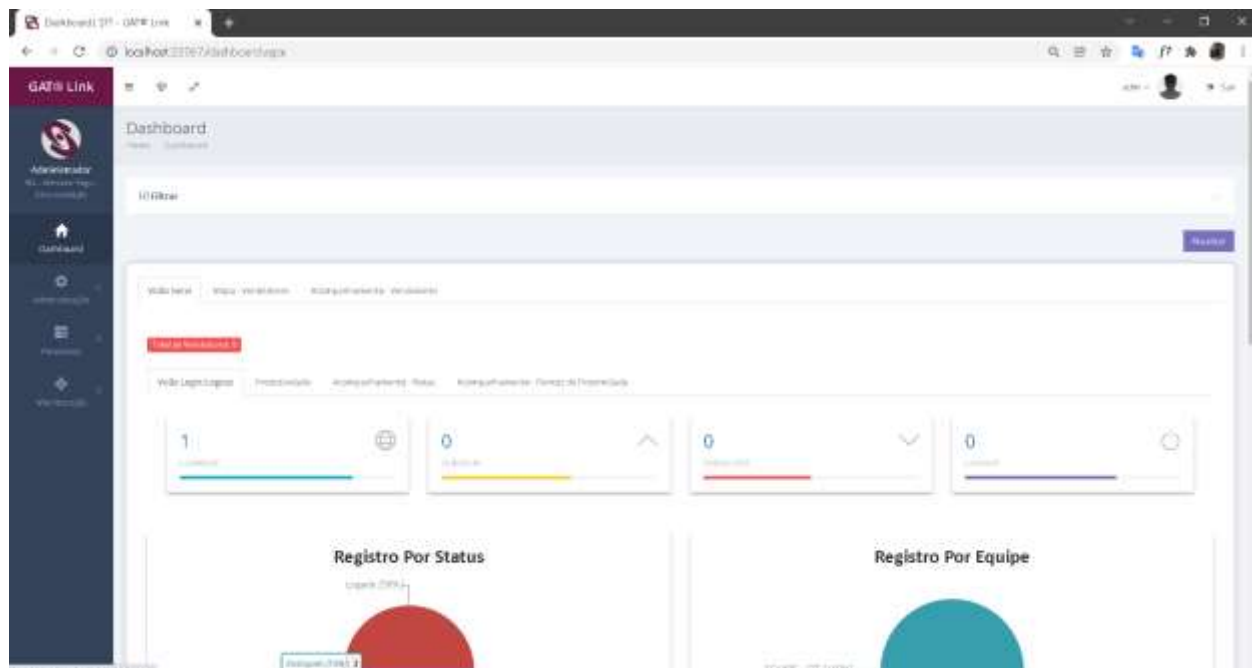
Dashboard | DT - GAT® Link

localhost:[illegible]/dashboard.aspx

GAT® Link

Administrador

Dashboard

Dashboard

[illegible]

Filtrar

Pesquisar

Visão Geral | Mapa - Vendedores | Acompanhamento - Vendedores

Total de Atendimentos: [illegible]

Visão Logon Logout | Produtividade | Acompanhamento - Status | Acompanhamento - Tempo de Produtividade

1

0

0

0

Registro Por Status

Logado (100%)

Registro Por Equipe